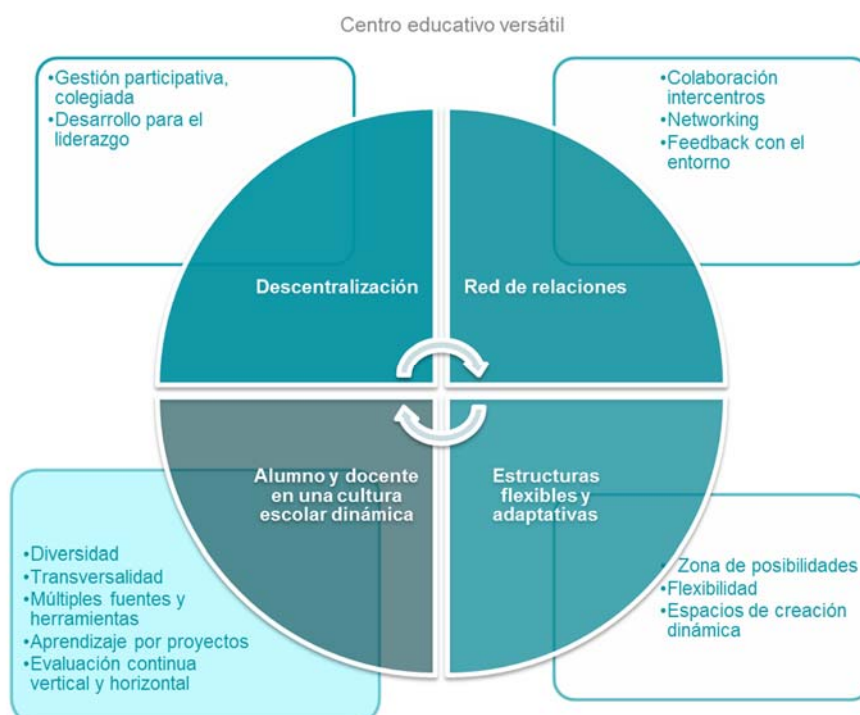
Centro educativo versátil

•Gestión participativa, colegiada
•Desarrollo para el liderazgo

•Colaboración intercentros
•Networking
•Feedback con el entorno

Descentralización

Red de relaciones

Alumno y docente en una cultura escolar dinámica

Estructuras flexibles y adaptativas

•Diversidad
•Transversalidad
•Múltiples fuentes y herramientas
•Aprendizaje por proyectos
•Evaluación continua vertical y horizontal

• Zona de posibilidades
•Flexibilidad
•Espacios de creación dinámica